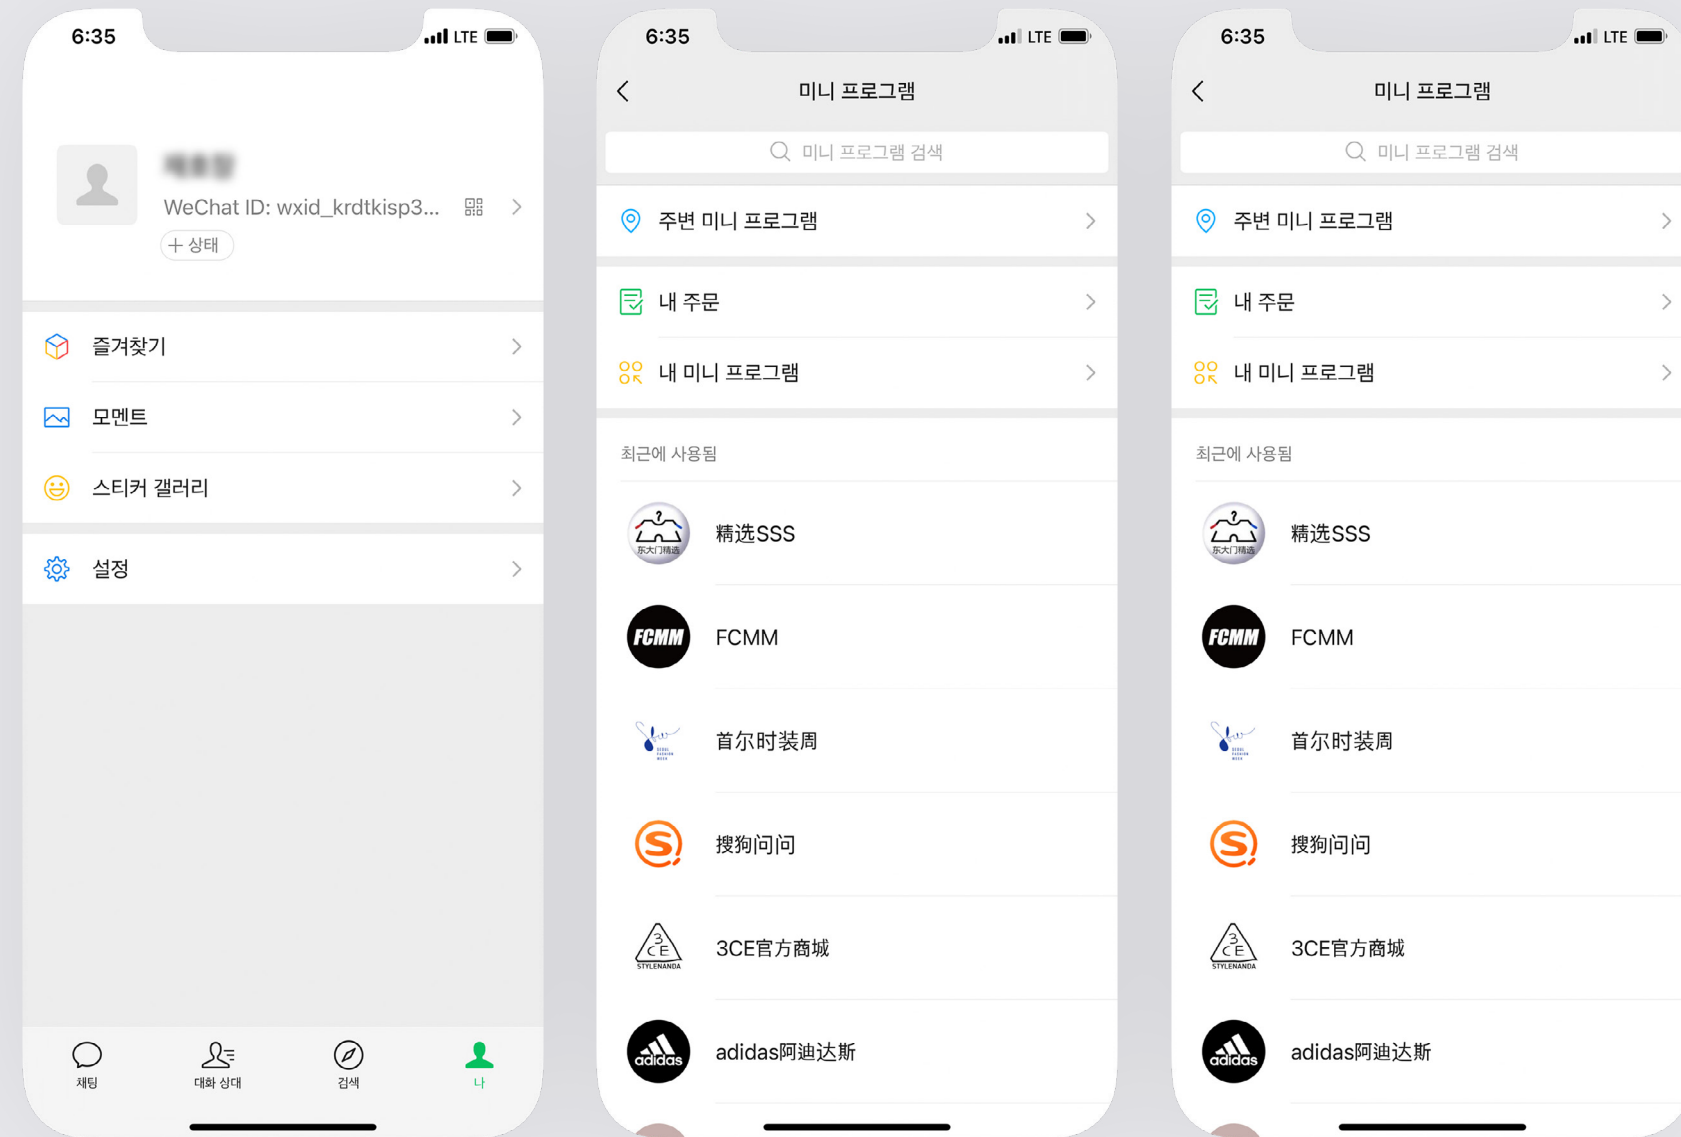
6:35 LTE

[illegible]
WeChat ID: wxid_krdtkisp3...
+ 상태

즐겨찾기
모멘트
스티커 갤러리
설정

채팅 대화 상대 검색 나

6:35 LTE

미니 프로그램
미니 프로그램 검색
주변 미니 프로그램
내 주문
내 미니 프로그램
최근에 사용됨
精选SSS
FCMM
首尔时装周
搜狗问问
3CE官方商城
adidas阿迪达斯

6:35 LTE

미니 프로그램
미니 프로그램 검색
주변 미니 프로그램
내 주문
내 미니 프로그램
최근에 사용됨
精选SSS
FCMM
首尔时装周
搜狗问问
3CE官方商城
adidas阿迪达斯